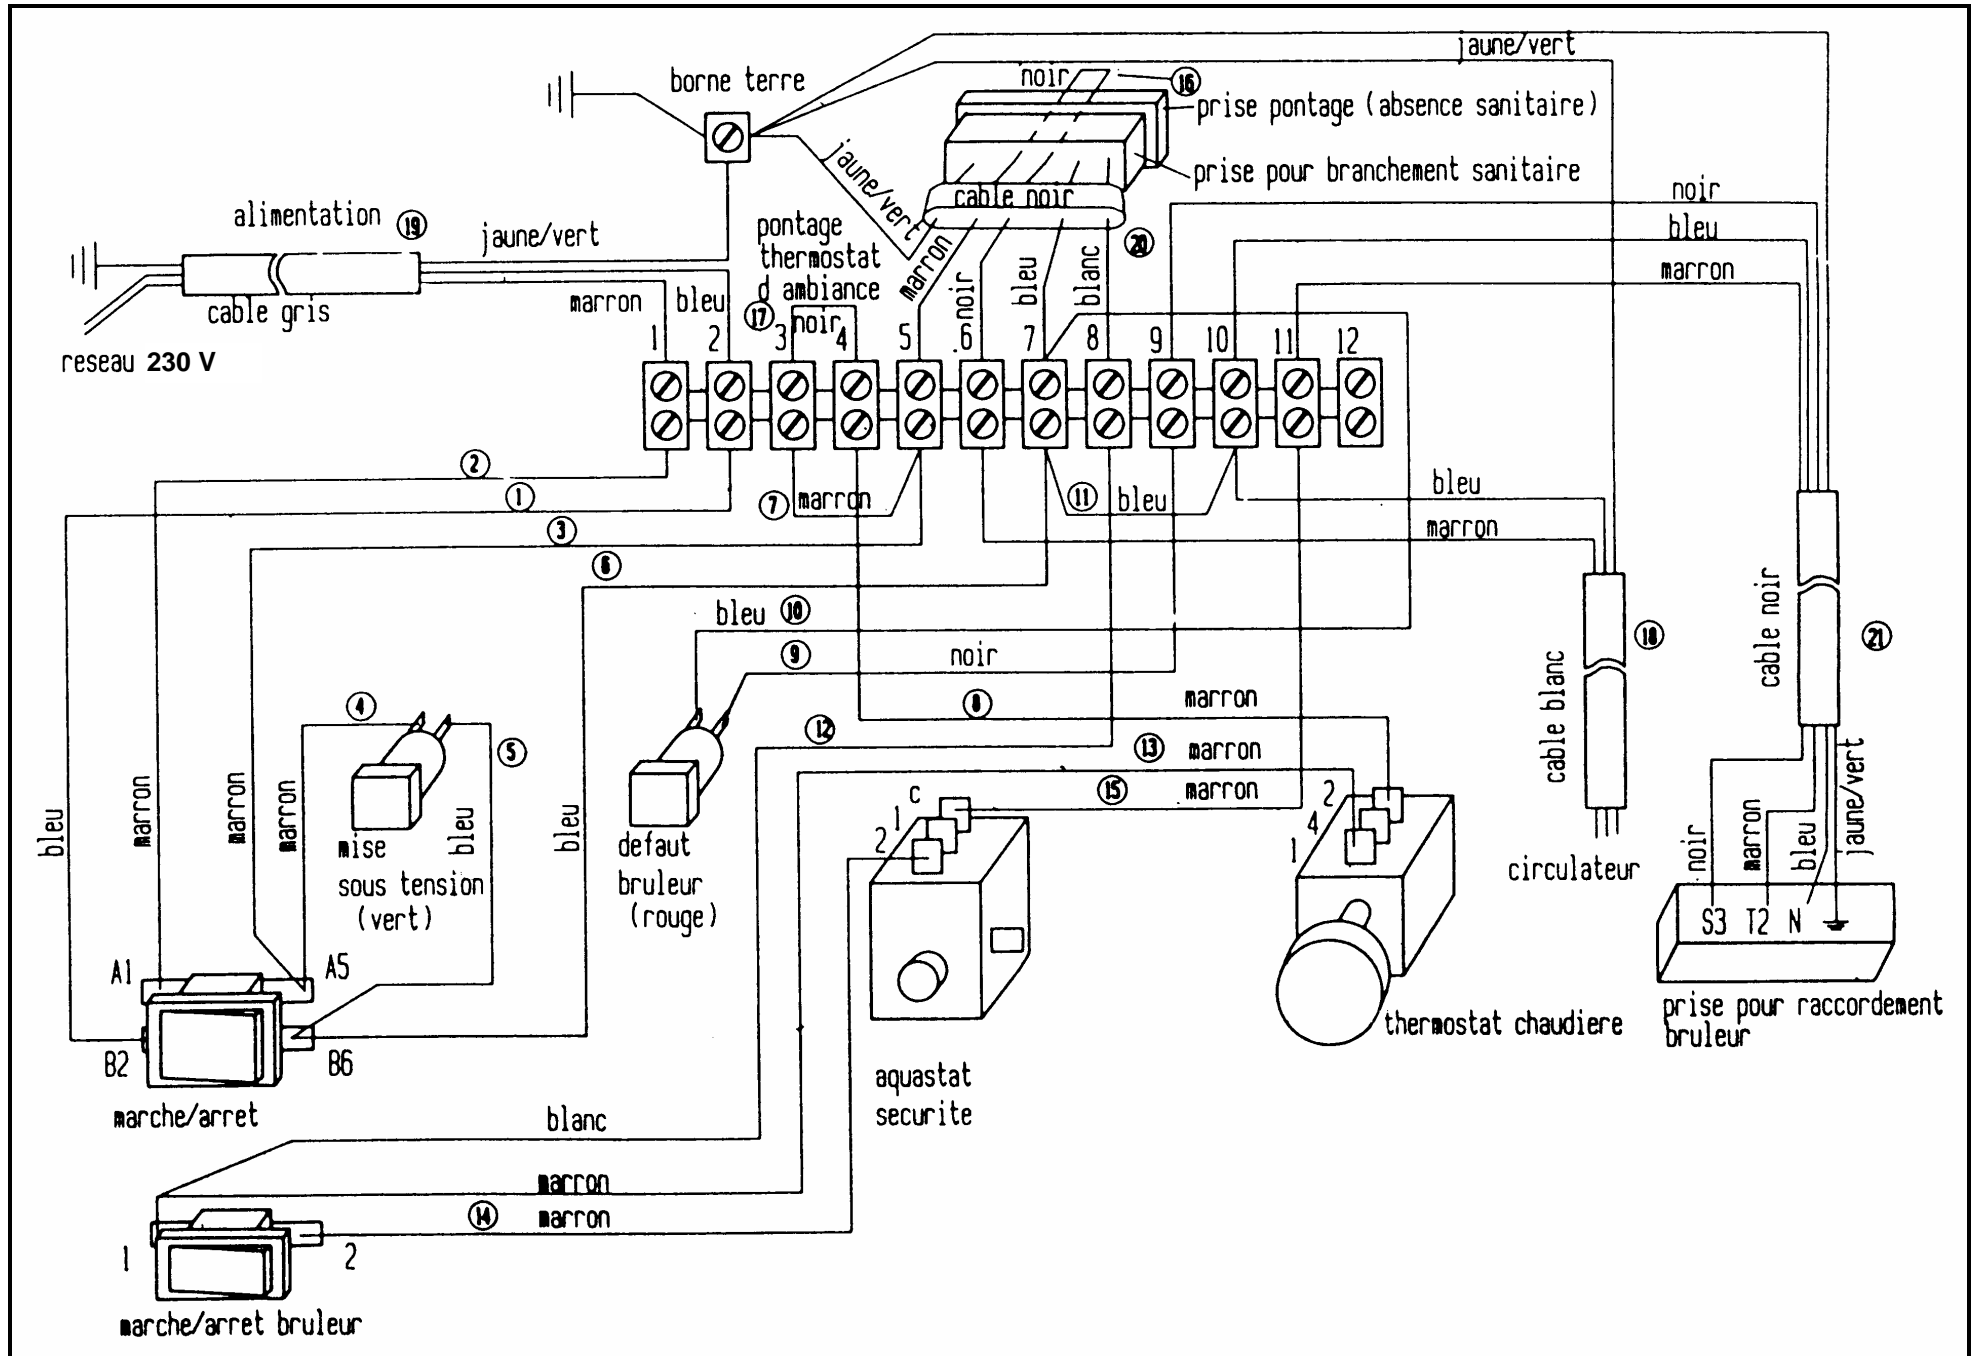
jaune/vert
borne terre
noir 16
prise pontage (absence sanitaire)
prise pour branchement sanitaire
jaune/vert
cable noir
noir
alimentation 19
jaune/vert
pontage thermostat d ambiance 17
marron
bleu
blanc
20
bleu
marron
cable gris
marron
bleu
noir
noir
reseau 230 V
1 2 3 4 5 6 7 8 9 10 11 12
2
1
7 marron
11 bleu
bleu
marron
3
6
bleu 10
9 noir
18
21
8 marron
12
13 marron
15 marron
4
5
cable blanc
cable noir
bleu
marron
marron
marron
bleu
bleu
mise sous tension (vert)
defaut bruleur (rouge)
c
1
2
2
4
1
noir
marron
bleu
jaune/vert
circulateur
S3 T2 N
A1
A5
B2
B6
marche/arret
aquastat securite
thermostat chaudiere
prise pour raccordement bruleur
blanc
marron
14 marron
1
2
marche/arret bruleur